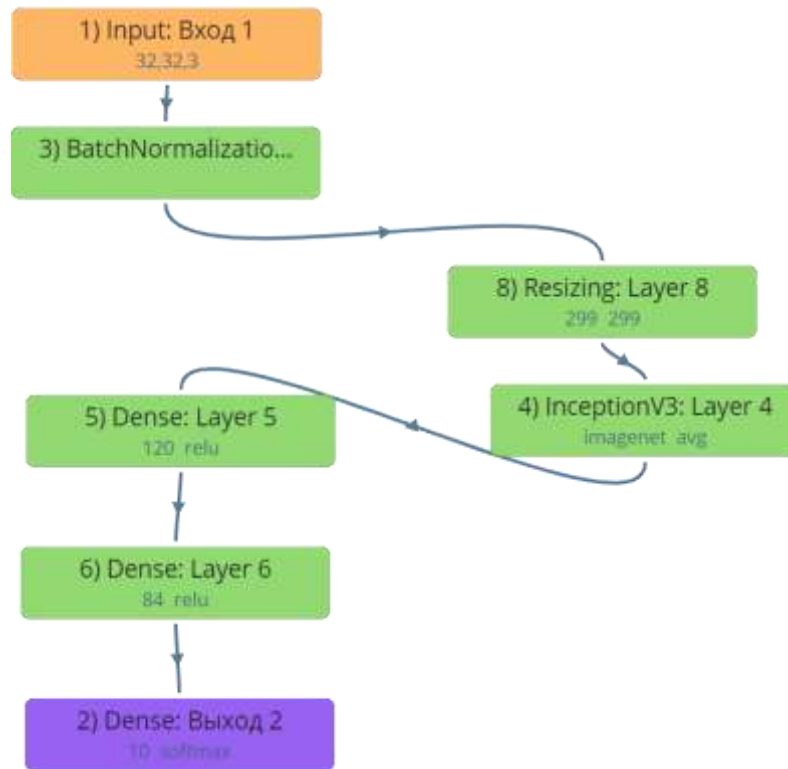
1) Input: Вход 1
32,32,3

3) BatchNormalizatio...

8) Resizing: Layer 8
299 299

4) InceptionV3: Layer 4
imagenet avg

5) Dense: Layer 5
120 relu

6) Dense: Layer 6
84 relu

2) Dense: Выход 2
10 softmax